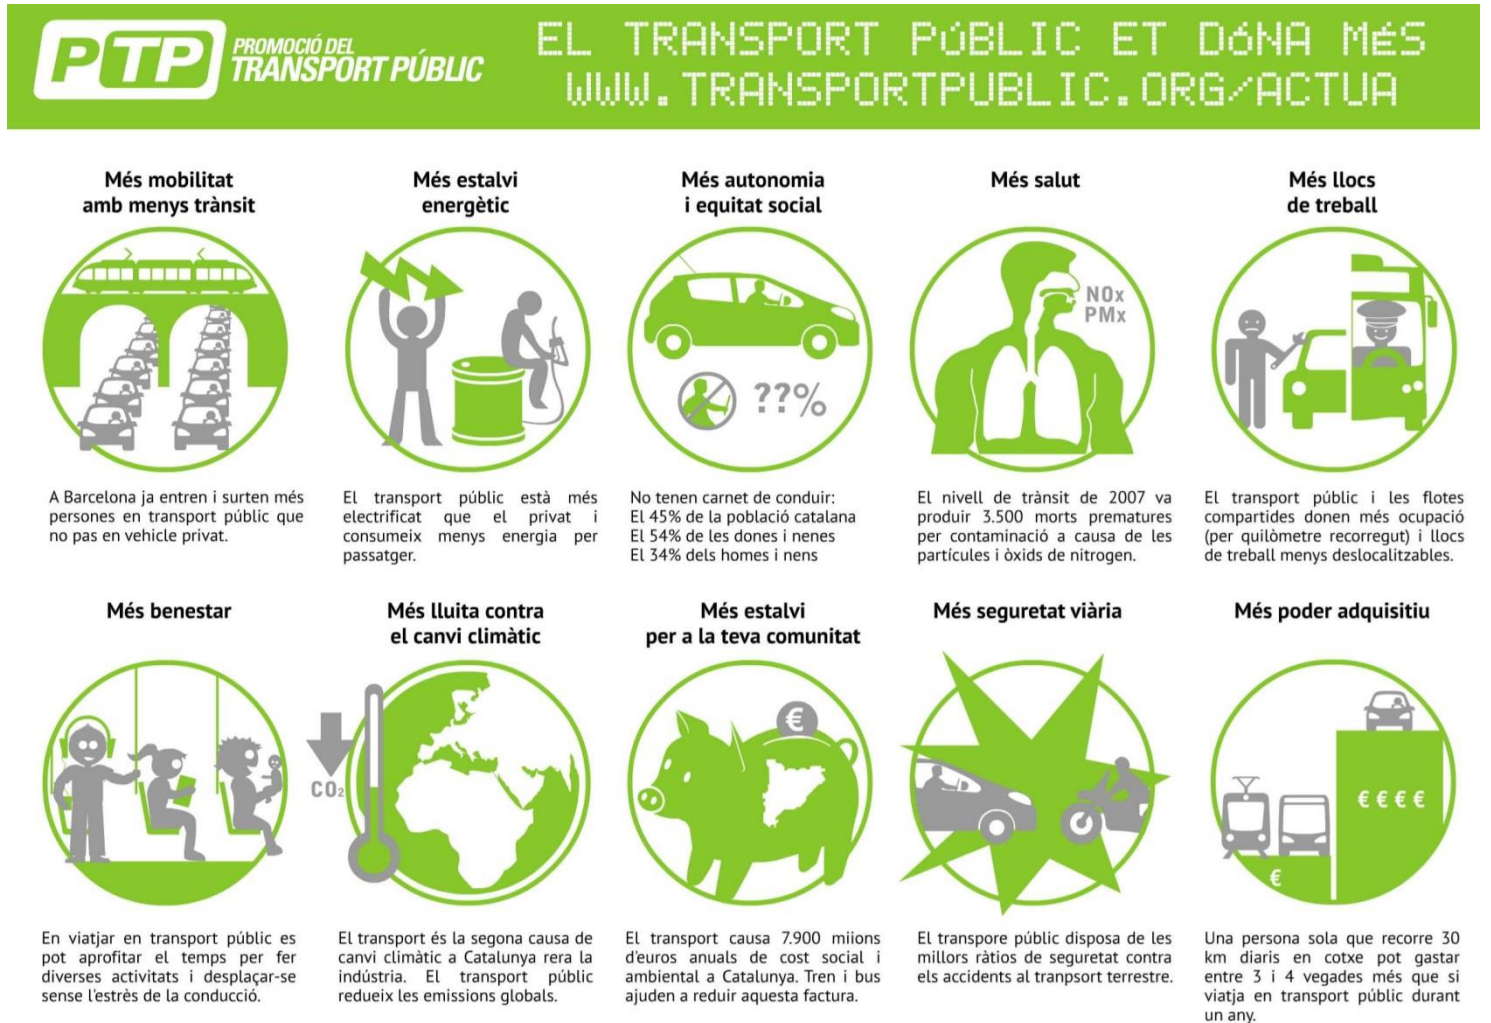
PTP PROMOCIÓ DEL TRANSPORT PÚBLIC

EL TRANSPORT PÚBLIC ET DÓNA MÉS
WWW.TRANSPORTPUBLIC.ORG/ACTUA

Més mobilitat amb menys trànsit

A Barcelona ja entren i surten més persones en transport públic que no pas en vehicle privat.

Més estalvi energètic

El transport públic està més electrificat que el privat i consumeix menys energia per passatger.

Més autonomia i equitat social

??%

No tenen carnet de conduir:
El 45% de la població catalana
El 54% de les dones i nenes
El 34% dels homes i nens

Més salut

NOx
PMx

El nivell de trànsit de 2007 va produir 3.500 morts prematures per contaminació a causa de les partícules i òxids de nitrogen.

Més llocs de treball

El transport públic i les flotes compartides donen més ocupació (per quilòmetre recorregut) i llocs de treball menys deslocalitzables.

Més benestar

En viatjar en transport públic es pot aprofitar el temps per fer diverses activitats i desplaçar-se sense l'estrès de la conducció.

Més lluita contra el canvi climàtic

$CO_2$

El transport és la segona causa de canvi climàtic a Catalunya rera la indústria. El transport públic redueix les emissions globals.

Més estalvi per a la teva comunitat

€

El transport causa 7.900 miions d'euros anuals de cost social i ambiental a Catalunya. Tren i bus ajuden a reduir aquesta factura.

Més seguretat viària

El transpore públic disposa de les millors ràtios de seguretat contra els accidents al tranpsort terrestre.

Més poder adquisitiu

€€€€

€

Una persona sola que recorre 30 km diaris en cotxe pot gastar entre 3 i 4 vegades més que si viatja en transport públic durant un any.